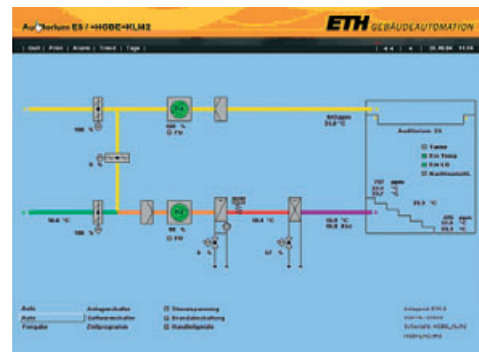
Auditorium E5 / HGBE-KLM2

ETH GEBÄUDEAUTOMATION

| Start | Print | Alarm | Trend | Tage |

| ◄◄ | ◄ | 31.10.06 | 11:14

100 %

100 %

Abluft

21,0 °C

Auditorium E5

Tame

Ein Temp

Ein LG

Kühlausschl.

0 %

18,0 °C

100 %

100 %

19,0 °C

19,0 °C

21,0 °C

0 %

57 %

Auto

Auto

Freigabe

Anlagenschalter

Lüftersschalter

Zeitprogramm

Stromsparmodus

Brandabschaltung

Handbetrieb

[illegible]